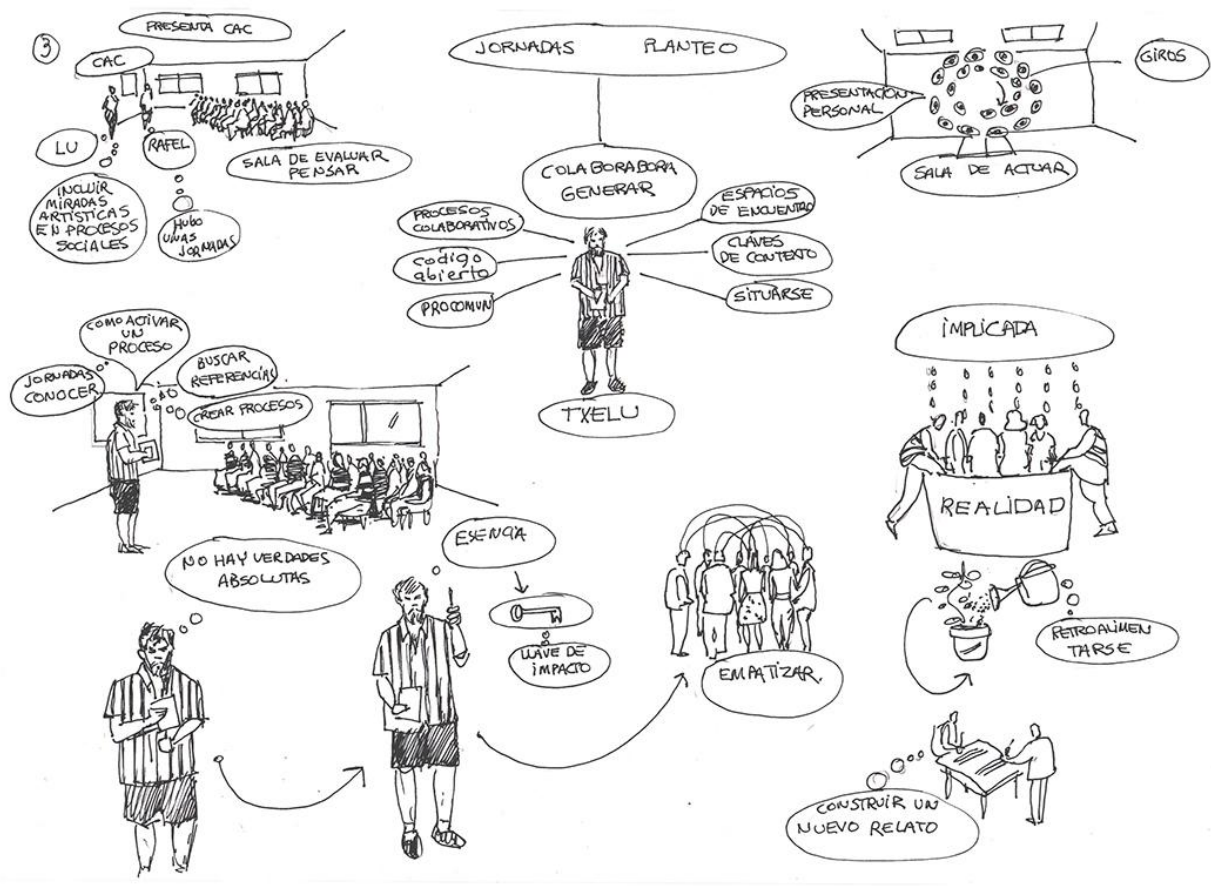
③

PRESENTA CAC

CAC

LU

RAFEL

SALA DE EVALUAR PENSAR

INCLUIR MIRADAS ARTÍSTICAS EN PROCESOS SOCIALES

HUBO UNAS JORNADAS

JORNADAS PLANTEO

COLABORABORA GENERAR

PROCESOS COLABORATIVOS

ESPACIOS DE ENCUENTRO

código abierto

CLAVES DE CONTEXTO

PROCOMUN

SITUARSE

TXELU

PRESENTACIÓN PERSONAL

GIROS

SALA DE ACTUAR

COMO ACTIVAR UN PROCESO

JORNADAS CONOCER

BUSCAR REFERENCIAS

CREAR PROCESOS

IMPLICADA

REALIDAD

NO HAY VERDADES ABSOLUTAS

ESENCIA

LLAVE DE IMPACTO

EMPATIZAR.

RETROALIMENTARSE

CONSTRUIR UN NUEVO RELATO